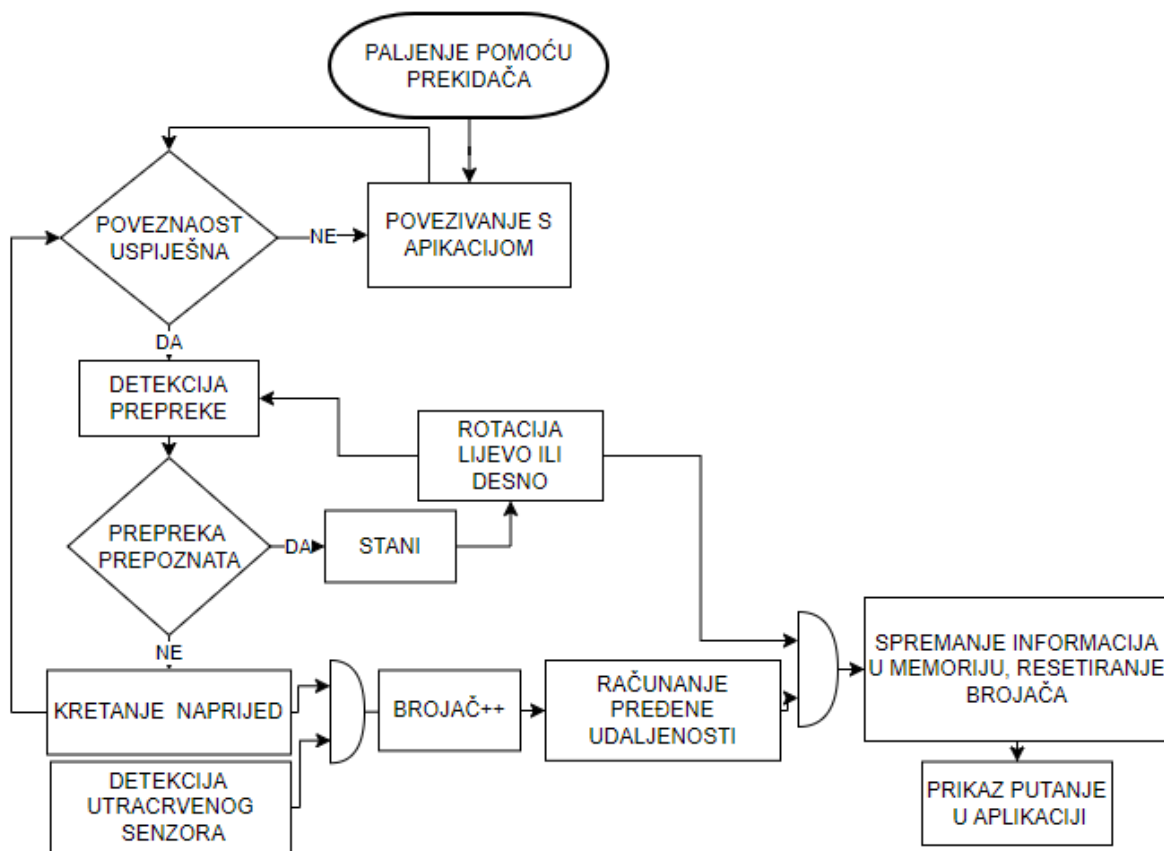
PALJENJE POMOĆU PREKIDAČA

POVEZNAOST USPIJEŠNA

NE

POVEZIVANJE S APIKACIJOM

DA

DETEKCIJA PREPREKE

ROTACIJA LIJEVO ILI DESNO

PREPREKA PREPOZNATA

DA

STANI

NE

KRETANJE NAPRIJED

DETEKCIJA UTRACRVENOG SENZORA

BROJAČ++

RAČUNANJE PREĐENE UDALJENOSTI

SPREMANJE INFORMACIJA U MEMORIJU, RESETIRANJE BROJAČA

PRIKAZ PUTANJE U APLIKACIJI